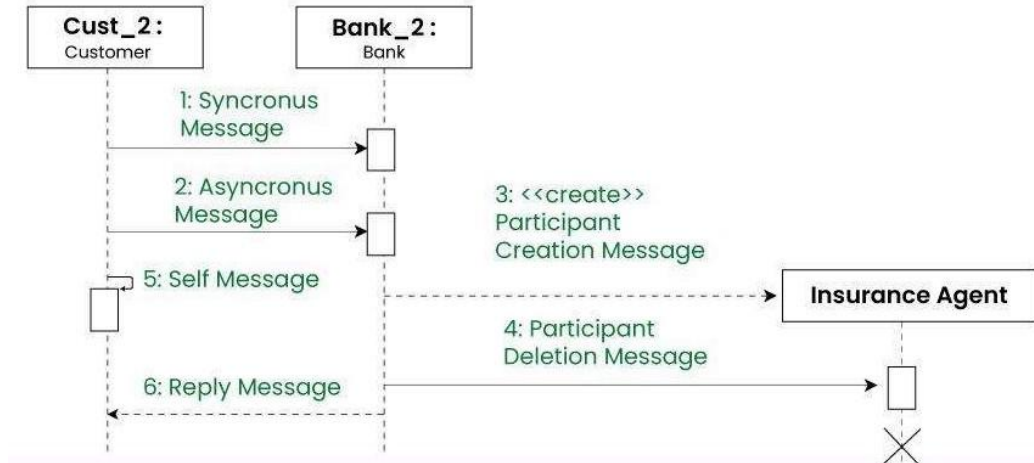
Cust_2 :
Customer

Bank_2 :
Bank

1: Syncronus Message

2: Asyncronus Message

3: <<create>> Participant Creation Message

5: Self Message

Insurance Agent

4: Participant Deletion Message

6: Reply Message